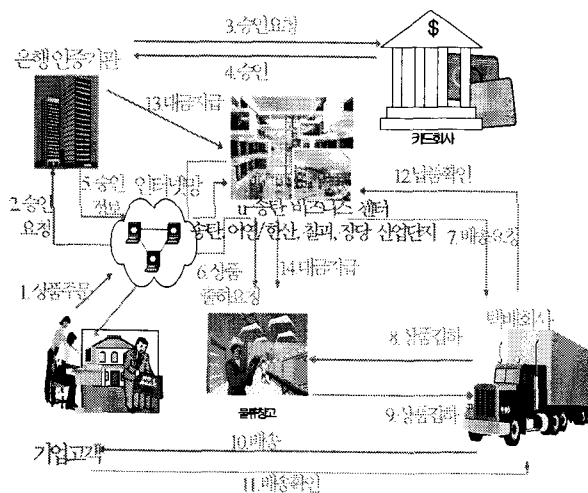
3.승인요청

은행인증기관

4.승인

13.대금지급

카드회사

12.납품확인

2.승인요청

5.승인정보

인터넷망

0.송탄 비즈니스 센터

송탄, 아산, 천안, 진위, 장당 산업단지

7.배송요청

1.상품주문

6.상품출하요청

14.대금지급

택배회사

8.상품입하

물류창고

9.상품입하

가입고객

10.배송

11.배송확인